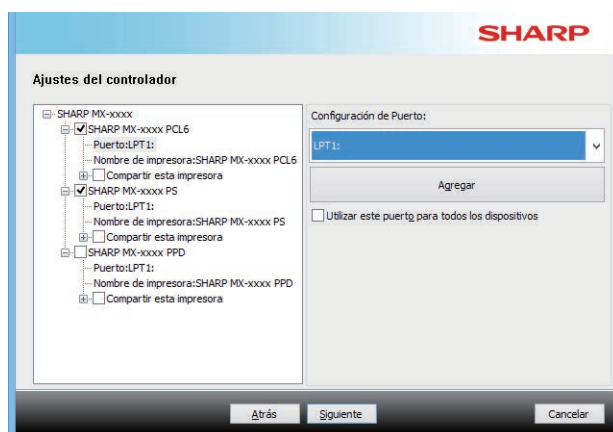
SHARP

Ajustes del controlador

SHARP MX-xxxx
SHARP MX-xxxx PCL6
Puerto:LPT1:
Nombre de impresora:SHARP MX-xxxx PCL6
Compartir esta impresora
SHARP MX-xxxx PS
Puerto:LPT1:
Nombre de impresora:SHARP MX-xxxx PS
Compartir esta impresora
SHARP MX-xxxx PPD
Puerto:LPT1:
Nombre de impresora:SHARP MX-xxxx PPD
Compartir esta impresora

Configuración de Puerto:
LPT1:
Agregar
Utilizar este puerto para todos los dispositivos

Atrás
Siguiente
Cancelar